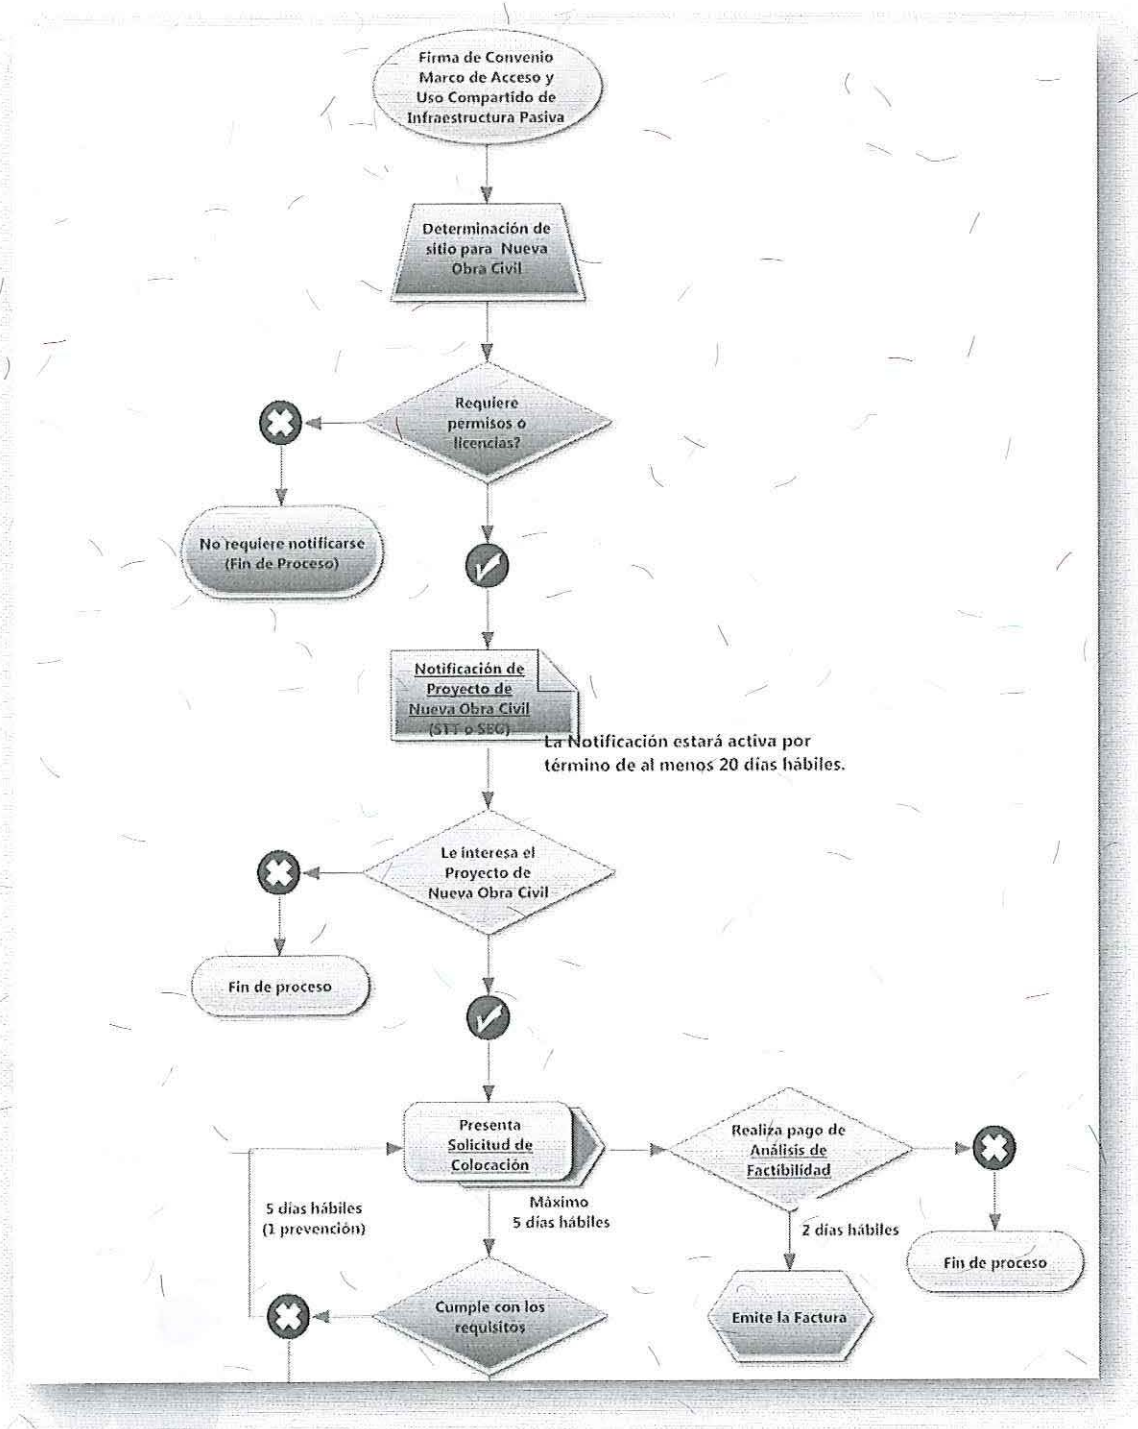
Firma de Convenio Marco de Acceso y Uso Compartido de Infraestructura Pasiva

Determinación de sitio para Nueva Obra Civil

Requiere permisos o licencias?

No requiere notificarse (Fin de Proceso)

Notificación de Proyecto de Nueva Obra Civil (STT o SEG)

La Notificación estará activa por término de al menos 20 días hábiles.

Le interesa el Proyecto de Nueva Obra Civil

Fin de proceso

Presenta Solicitud de Colocación

Realiza pago de Análisis de Factibilidad

5 días hábiles (1 prevención)

Máximo 5 días hábiles

2 días hábiles

Fin de proceso

Cumple con los requisitos

Emite la Factura